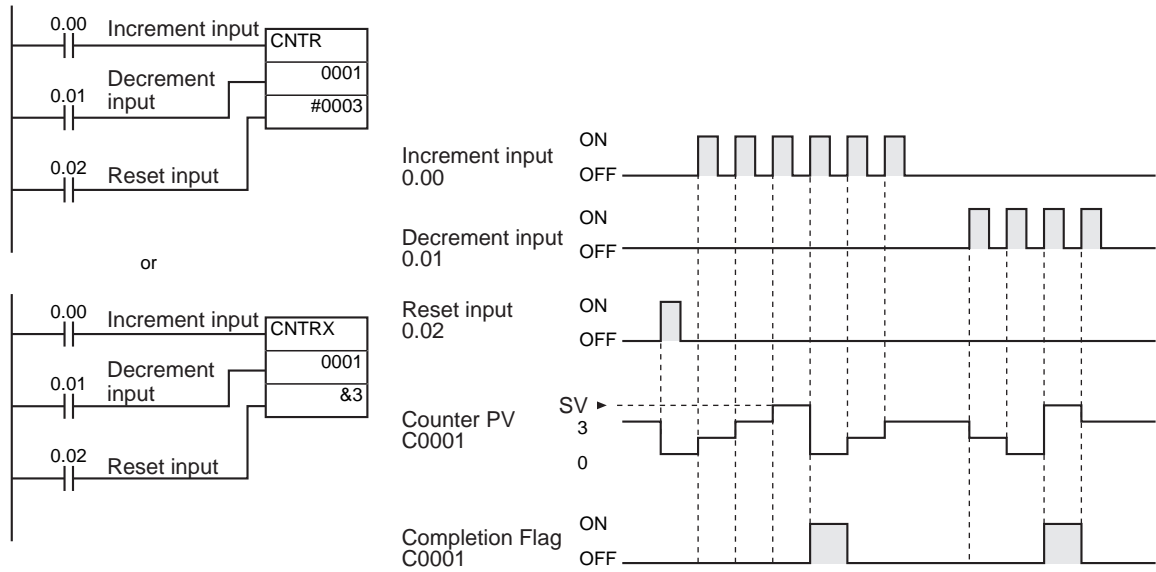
0.00 Increment input CNTR

Decrement input 0001

0.01 #0003

0.02 Reset input

or

0.00 Increment input CNTRX

Decrement input 0001

0.01 &3

0.02 Reset input

Increment input 0.00 ON OFF

Decrement input 0.01 ON OFF

Reset input 0.02 ON OFF

Counter PV C0001 SV 3 0

Completion Flag C0001 ON OFF